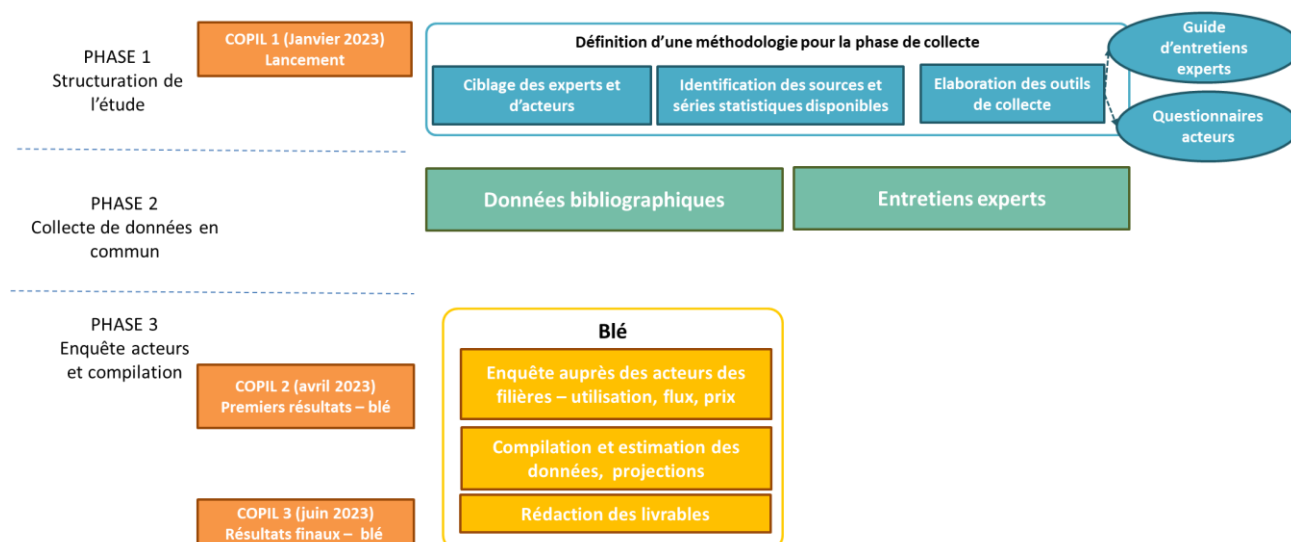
PHASE 1
Structuration de l'étude

COPIL 1 (Janvier 2023)
Lancement

Définition d'une méthodologie pour la phase de collecte

Ciblage des experts et d'acteurs

Identification des sources et séries statistiques disponibles

Elaboration des outils de collecte

Guide d'entretiens experts

Questionnaires acteurs

PHASE 2
Collecte de données en commun

Données bibliographiques

Entretiens experts

PHASE 3
Enquête acteurs et compilation

COPIL 2 (avril 2023)
Premiers résultats – blé

COPIL 3 (juin 2023)
Résultats finaux – blé

Blé

Enquête auprès des acteurs des filières – utilisation, flux, prix

Compilation et estimation des données, projections

Rédaction des livrables